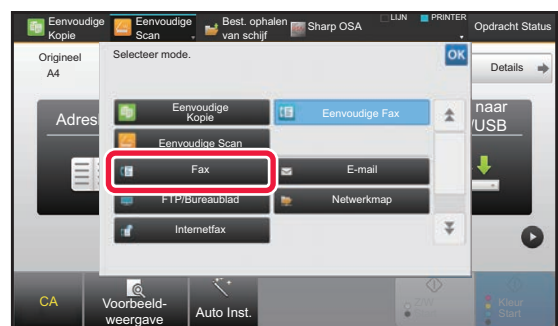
Eenvoudige Kopie
Eenvoudige Scan
Best. ophalen van schijf
Sharp OSA
LIJN
PRINTER
Opdracht Status
Origineel
A4
Selecteer mode.
OK
Details
Adres
naar USB
Eenvoudige Kopie
Eenvoudige Fax
Eenvoudige Scan
Fax
E-mail
FTP/Bureaublad
Netwerkmap
Internetfax
CA
Voorbeeldweergave
Auto Inst.
Kleur Start